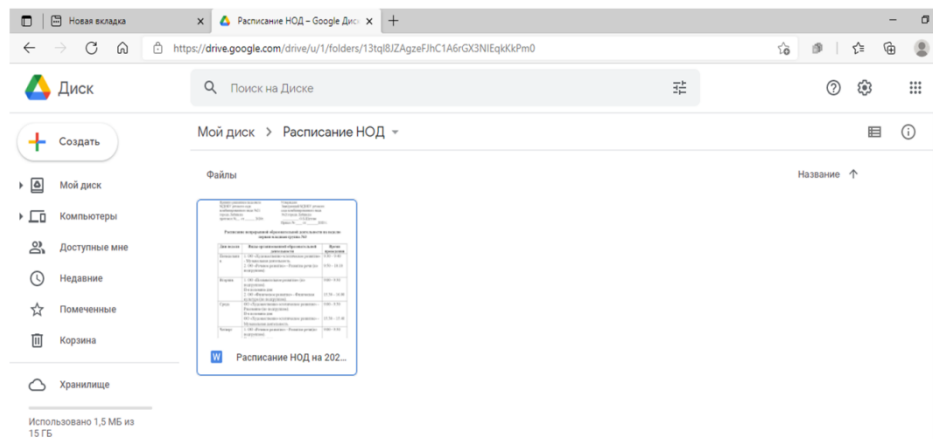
Новая вкладка
Расписание НОД – Google Диск
https://drive.google.com/drive/u/1/folders/13tql8JZAgzeFJhC1A6rGX3NIEqkKkPm0

Диск
Поиск на Диске

Создать
Мой диск
Компьютеры
Доступные мне
Недавние
Помеченные
Корзина
Хранилище
Использовано 1,5 МБ из 15 ГБ

Мой диск > Расписание НОД
Файлы
Название ↑

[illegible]

Расписание НОД на 202...